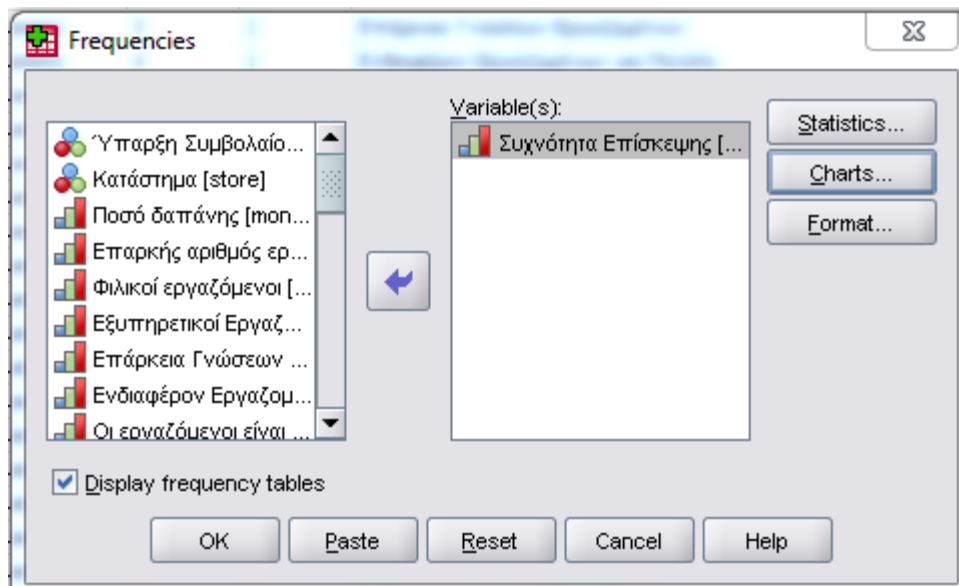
Frequencies

Ύπαρξη Συμβολαίο...
Κατάστημα [store]
Ποσό δαπάνης [mon...
Επαρκής αριθμός ερ...
Φιλικοί εργαζόμενοι [...
Εξυπηρετικοί Εργαζ...
Επάρκεια Γνώσεων ...
Ενδιαφέρον Εργαζομ...
Οι εργαζόμενοι είναι ...

Variable(s):
Συχνότητα Επίσκεψης [...

Statistics...
Charts...
Format...

Display frequency tables

OK
Paste
Reset
Cancel
Help